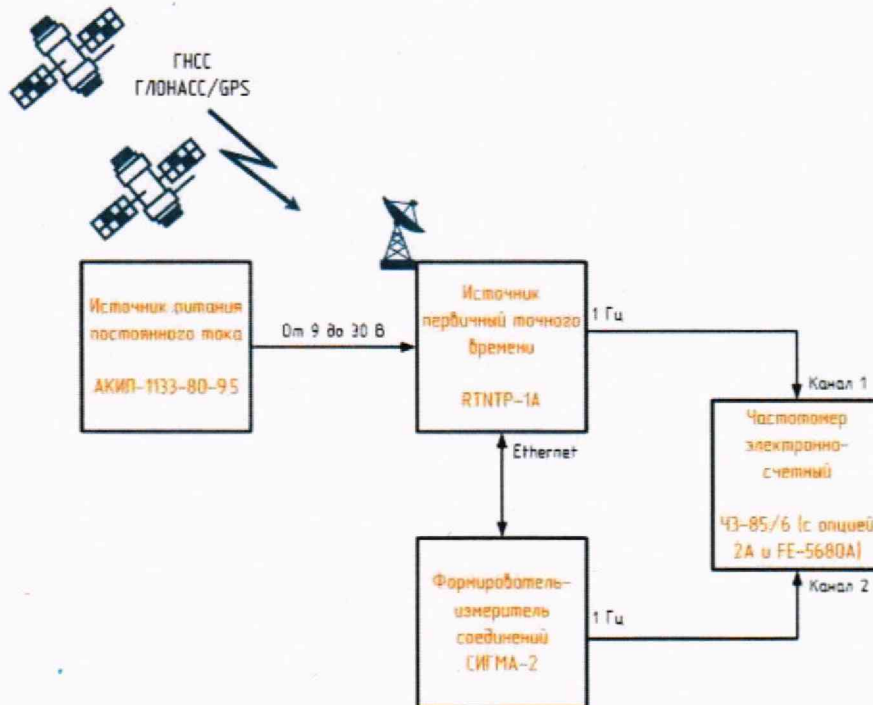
ГНСС ГЛОНАСС/GPS

Источник питания постоянного тока

АКИП-1133-80-9.5

От 9 до 30 В

Источник первичный точного времени

RTNTP-1A

1 Гц

Канал 1

Частотомер электронно-счетный

Ч3-85/6 (с опцией 2А и FE-5680A)

Ethernet

Канал 2

Формирователь-измеритель соединений СИГМА-2

1 Гц